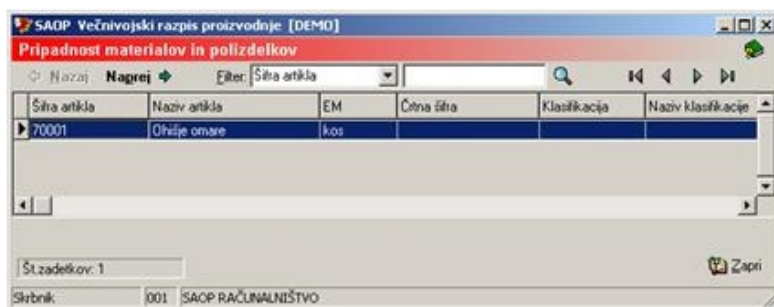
SAOP Večnivojski razpis proizvodnje [DEMO]

Pripadnost materialov in polizdelkov

Nazaj Naprej Filter: Šifra artikla

| Šifra artikla | Naziv artikla | EM | Črtna šifra | Klasifikacija | Naziv klasifikacije |
|---|---|---|---|---|---|
| 70001 | Ohišje omare | kos | | | |

Št.zadetkov: 1

Zapri

Skrbnik 001 SAOP RAČUNALNIŠTVO